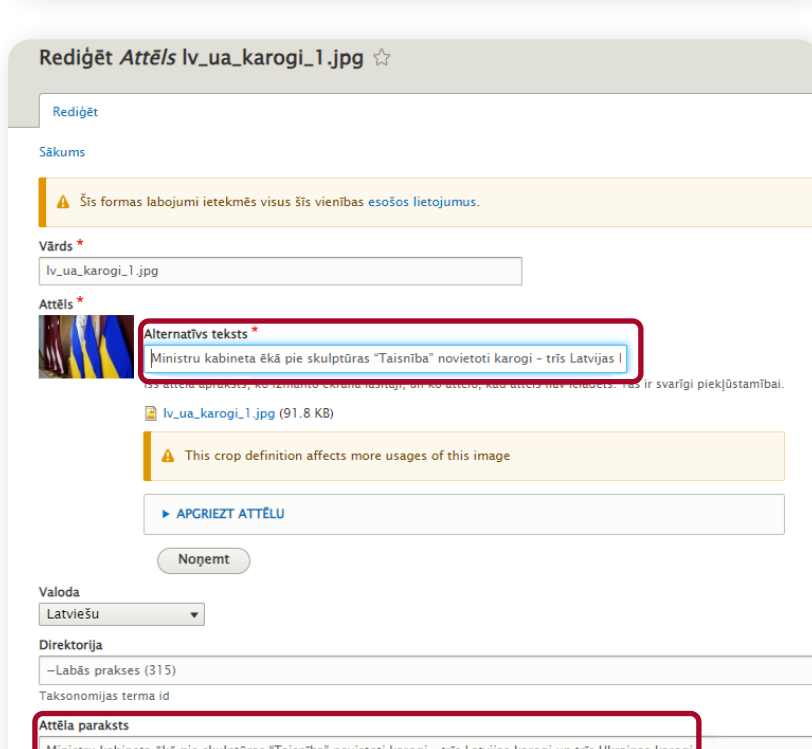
Rediģēt *Attēls* lv_ua_karogi_1.jpg ☆

Rediģēt

Sākums

Šīs formas labojumi ietekmēs visus šīs vienības esošos lietojumus.

Vārds *

lv_ua_karogi_1.jpg

Attēls *

Alternatīvs teksts *

Ministru kabineta ēkā pie skulptūras "Taisnība" novietoti karogi - trīs Latvijas I

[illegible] attēla apraksts, ko izmanto ekrāna lasītāji, un ko attēlo, kad attēls nav ielādēts. Tas ir svarīgi piekļūstamībai.

lv_ua_karogi_1.jpg (91.8 KB)

This crop definition affects more usages of this image

▸ APGRIEZT ATTĒLU

Noņemt

Valoda

Latviešu

Direktorija

-Labās prakses (315)

Taksonomijas terma id

Attēla paraksts

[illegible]